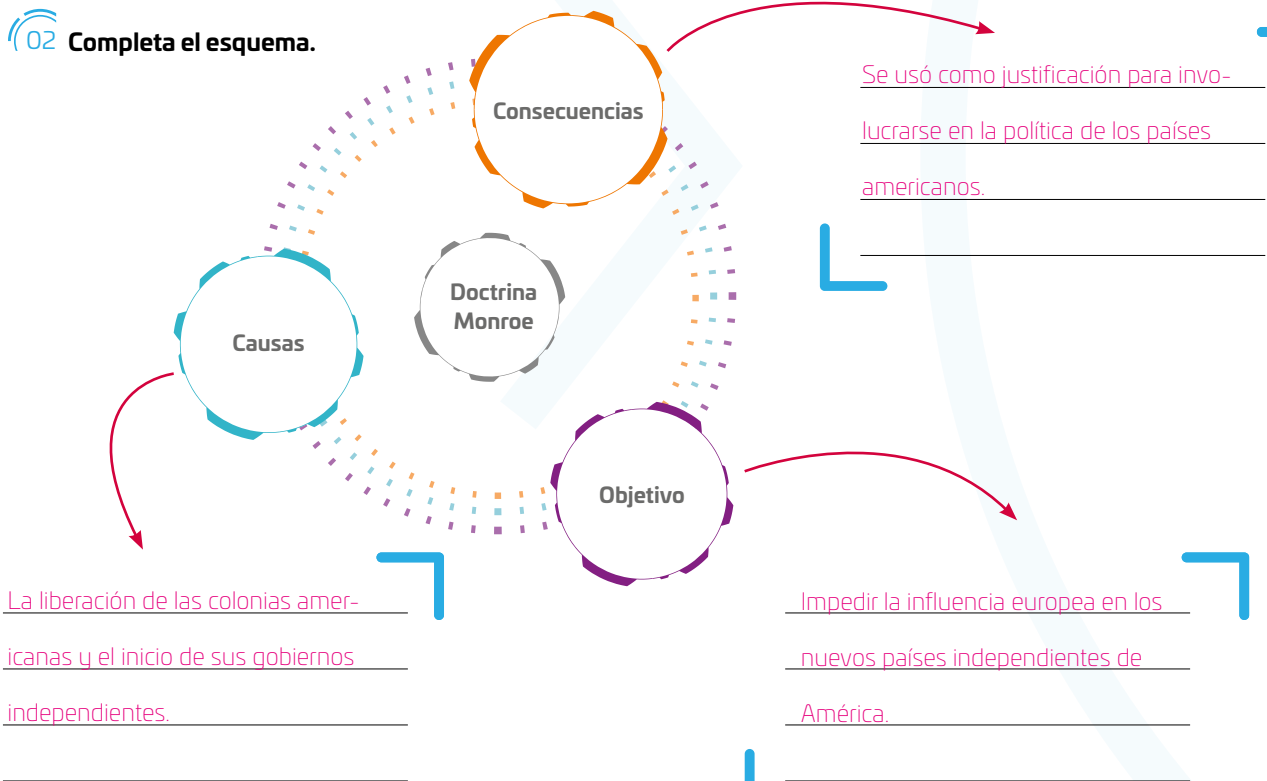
02 Completa el esquema.

Consecuencias

Se usó como justificación para involucrarse en la política de los países americanos.

Doctrina Monroe

Causas

Objetivo

La liberación de las colonias americanas y el inicio de sus gobiernos independientes.

Impedir la influencia europea en los nuevos países independientes de América.